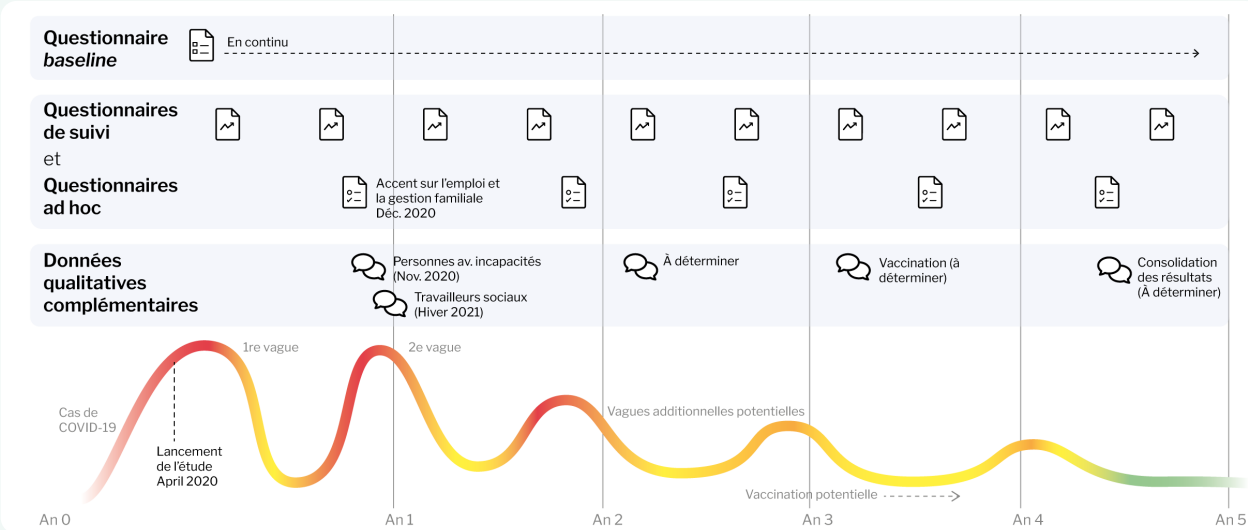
Questionnaire *baseline*

En continu

Questionnaires de suivi

et

Questionnaires ad hoc

Accent sur l'emploi et la gestion familiale Déc. 2020

Données qualitatives complémentaires

Personnes av. incapacités (Nov. 2020)

Travailleurs sociaux (Hiver 2021)

À déterminer

Vaccination (à déterminer)

Consolidation des résultats (À déterminer)

1re vague

2e vague

Cas de COVID-19

Lancement de l'étude April 2020

Vagues additionnelles potentielles

Vaccination potentielle

An 0

An 1

An 2

An 3

An 4

An 5